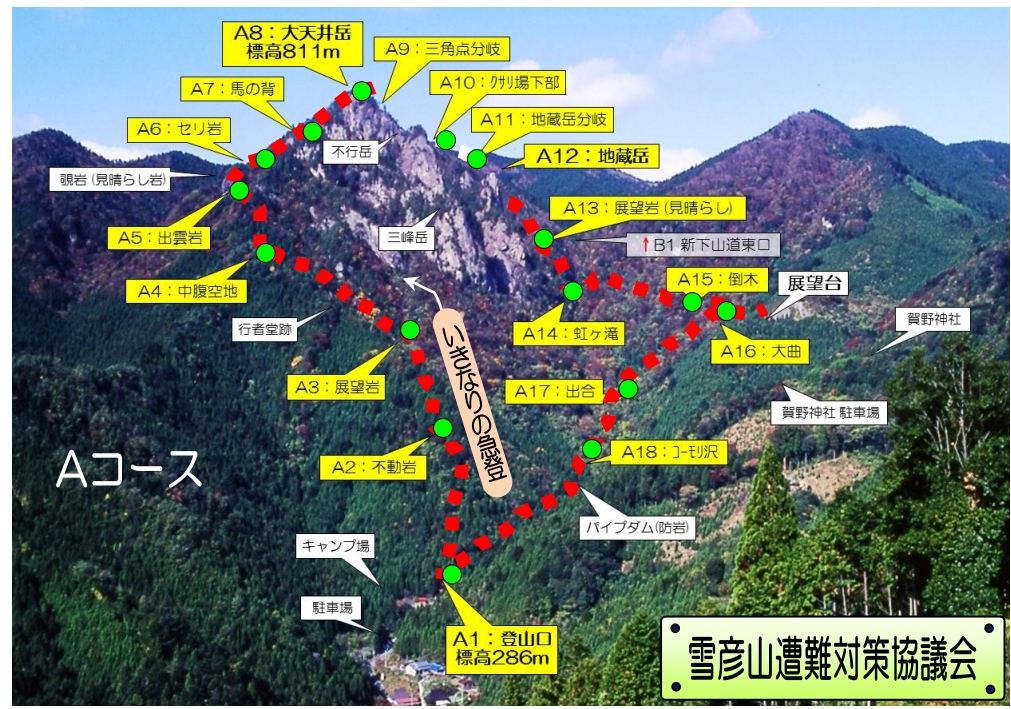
A8：大天井岳
標高811m

A9：三角点分岐

A7：馬の背

A10：クサリ場下部

A6：セリ岩

A11：地蔵岳分岐

不行岳

A12：地蔵岳

覗岩（見晴らし岩）

A13：展望岩（見晴らし）

A5：出雲岩

三峰岳

B1 新下山道東口

A15：倒木

展望台

A4：中腹空地

A14：虹ヶ滝

賀野神社

行者堂跡

A16：大曲

いきなりの急登

A3：展望岩

A17：出合

賀野神社 駐車場

A2：不動岩

A18：コーモリ沢

Aコース

パイプダム（防岩）

キャンプ場

駐車場

A1：登山口
標高286m

雪彦山遭難対策協議会